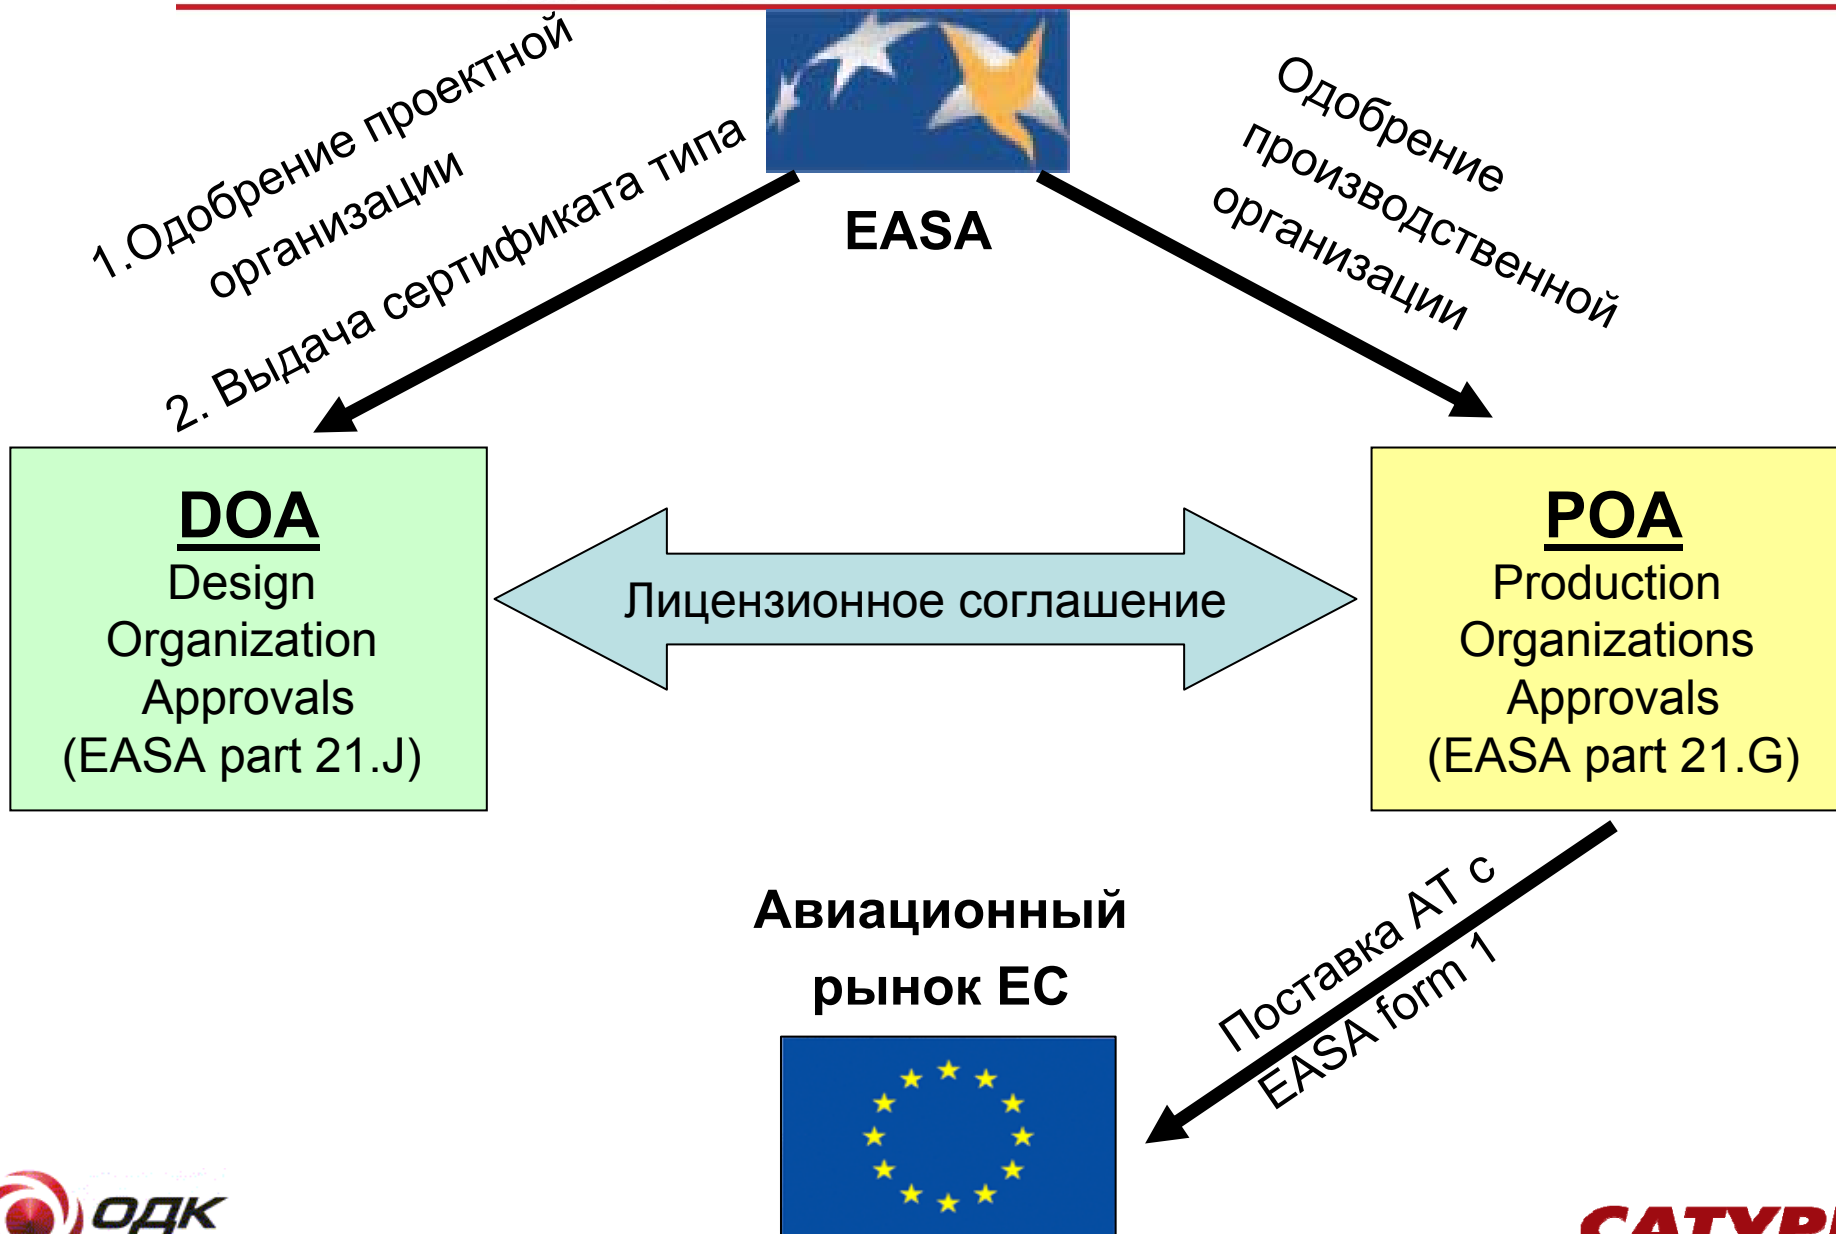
1.Одобрение проектной организации

2. Выдача сертификата типа

EASA

Одобрение производственной организации

DOA
Design Organization Approvals (EASA part 21.J)

Лицензионное соглашение

POA
Production Organizations Approvals (EASA part 21.G)

Авиационный рынок ЕС

Поставка АТ с EASA form 1

ОДК

CATYP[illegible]